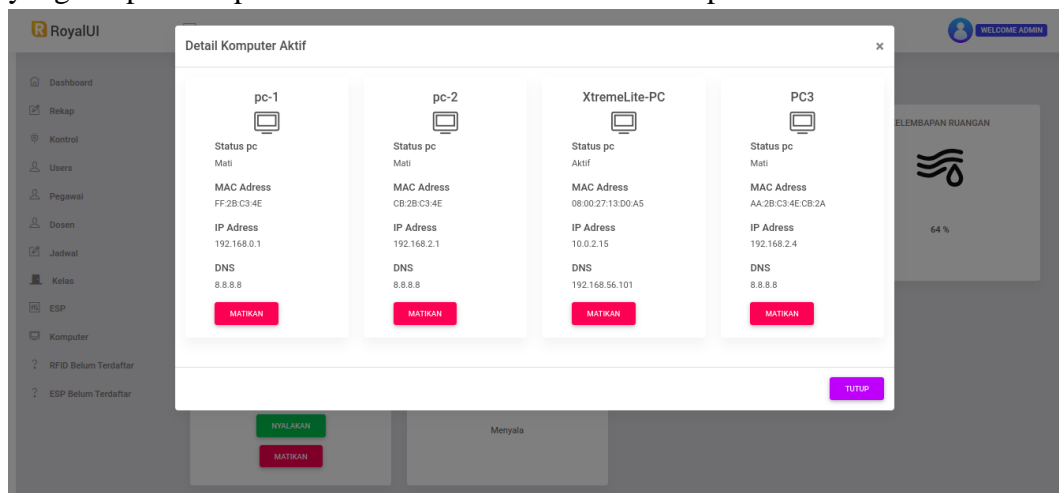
RoyalUI

WELCOME ADMIN

Dashboard
Rekap
Kontrol
Users
Pegawai
Dosen
Jadwal
Kelas
ESP
Komputer
RFID Belum Terdaftar
ESP Belum Terdaftar

Detail Komputer Aktif

×

pc-1
Status pc
Mati
MAC Adress
FF:2B:C3:4E
IP Adress
192.168.0.1
DNS
8.8.8.8
MATIKAN

pc-2
Status pc
Mati
MAC Adress
CB:2B:C3:4E
IP Adress
192.168.2.1
DNS
8.8.8.8
MATIKAN

XtremeLite-PC
Status pc
Aktif
MAC Adress
08:00:27:13:D0:A5
IP Adress
10.0.2.15
DNS
192.168.56.101
MATIKAN

PC3
Status pc
Mati
MAC Adress
AA:2B:C3:4E:CB:2A
IP Adress
192.168.2.4
DNS
8.8.8.8
MATIKAN

TUTUP

ELEMBAPAN RUANGAN

64 %

NYALAKAN
MATIKAN

Menyala